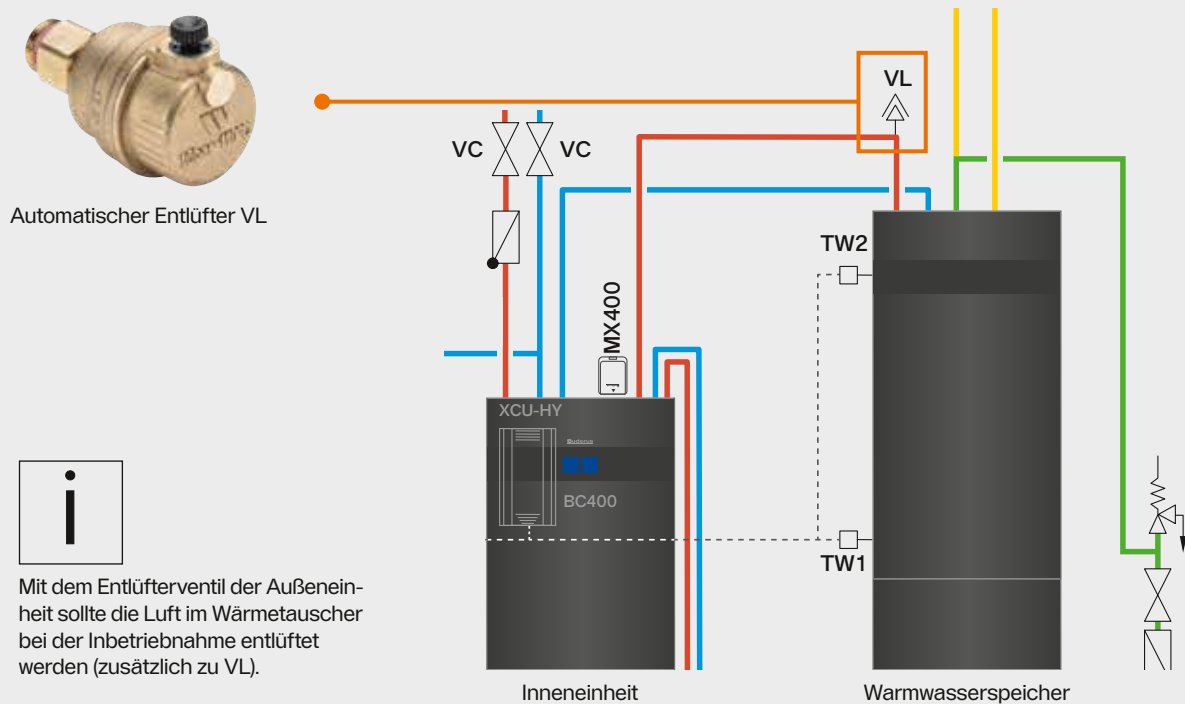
Automatischer Entlüfter VL

VC VC

VL

TW2

MX400

XCU-HY

Buderus

BC400

TW1

i

Mit dem Entlüfterventil der Außeneinheit sollte die Luft im Wärmetauscher bei der Inbetriebnahme entlüftet werden (zusätzlich zu VL).

Inneneinheit

Warmwasserspeicher